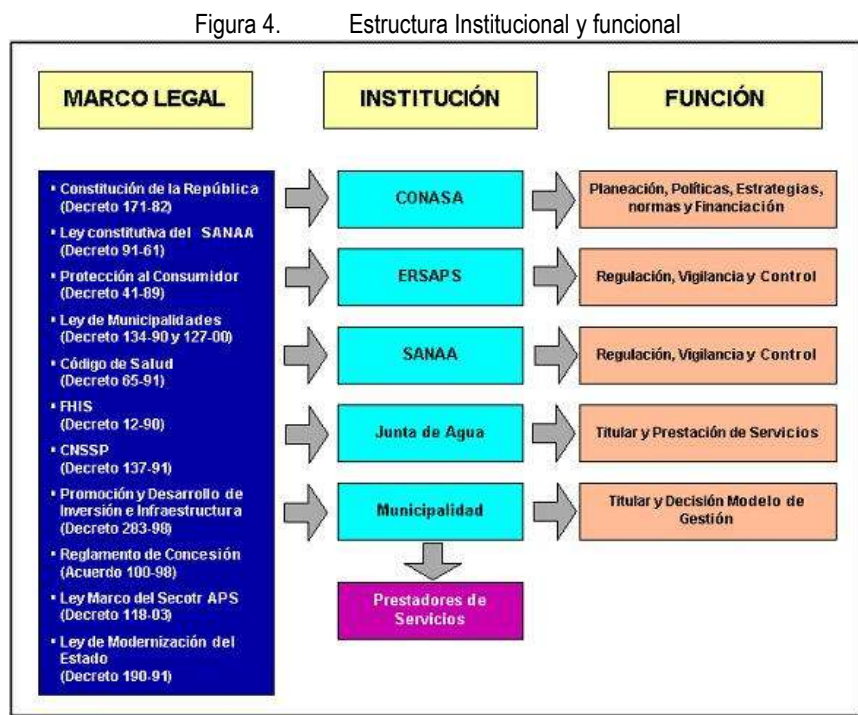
Figura 4. Estructura Institucional y funcional

MARCO LEGAL

INSTITUCIÓN

FUNCIÓN

• Constitución de la República (Decreto 171-82)
• Ley constitutiva del SANAA (Decreto 91-61)
• Protección al Consumidor (Decreto 41-89)
• Ley de Municipalidades (Decreto 134-90 y 127-00)
• Código de Salud (Decreto 65-91)
• FHIS (Decreto 12-90)
• CNSSP (Decreto 137-91)
• Promoción y Desarrollo de Inversión e Infraestructura (Decreto 283-98)
• Reglamento de Concesión (Acuerdo 100-98)
• Ley Marco del Secotr APS (Decreto 118-03)
• Ley de Modernización del Estado (Decreto 190-91)

CONASA

ERSAPS

SANAA

Junta de Agua

Municipalidad

Prestadores de Servicios

Planeación, Políticas, Estrategias, normas y Financiación

Regulación, Vigilancia y Control

Regulación, Vigilancia y Control

Titular y Prestación de Servicios

Titular y Decisión Modelo de Gestión